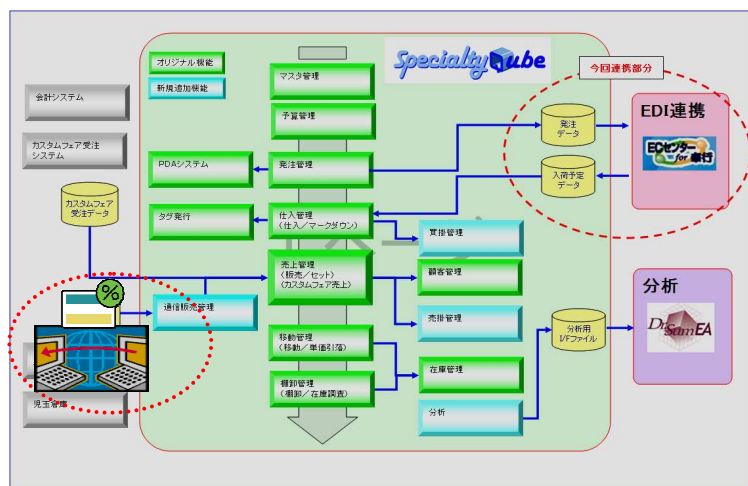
オリジナル機能
新規追加機能
SpecialtyCube
今回連携部分
EDI連携
ECセンター for 奉行
分析
Dr.Sum EA
会計システム
カスタムフェア受注システム
カスタムフェア受注データ
PDAシステム
タグ発行
マスタ管理
予算管理
発注管理
仕入管理
（仕入／マークダウン）
売上管理
（販売／セット）
（カスタムフェア売上）
移動管理
（移動／単価引落）
棚卸管理
（棚卸／在庫調査）
通信販売管理
買掛管理
顧客管理
売掛管理
在庫管理
分析
発注データ
入荷予定データ
分析用I/Fファイル
%
児玉産業